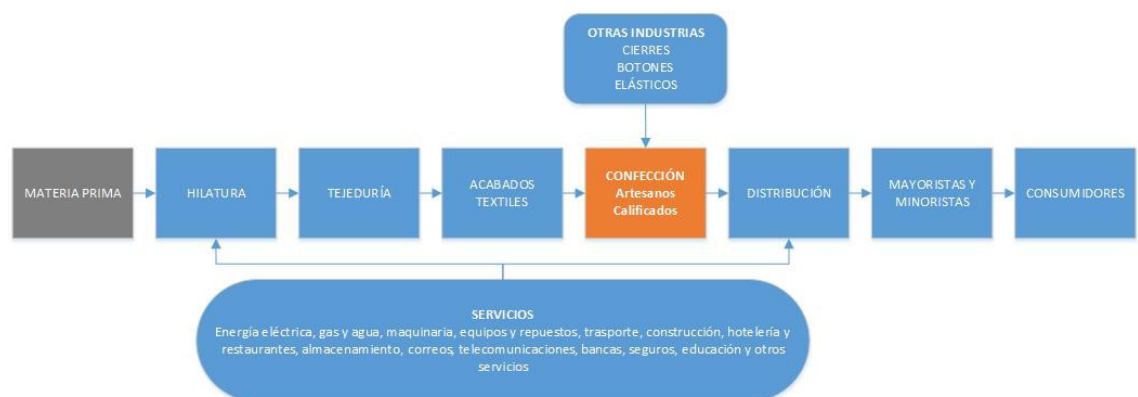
OTRAS INDUSTRIAS
CIERRES
BOTONES
ELÁSTICOS

MATERIA PRIMA

HILATURA

TEJEDURÍA

ACABADOS TEXTILES

CONFECCIÓN
Artesanos
Calificados

DISTRIBUCIÓN

MAYORISTAS Y MINORISTAS

CONSUMIDORES

SERVICIOS
Energía eléctrica, gas y agua, maquinaria, equipos y repuestos, trasporte, construcción, hotelería y restaurantes, almacenamiento, correos, telecomunicaciones, bancas, seguros, educación y otros servicios